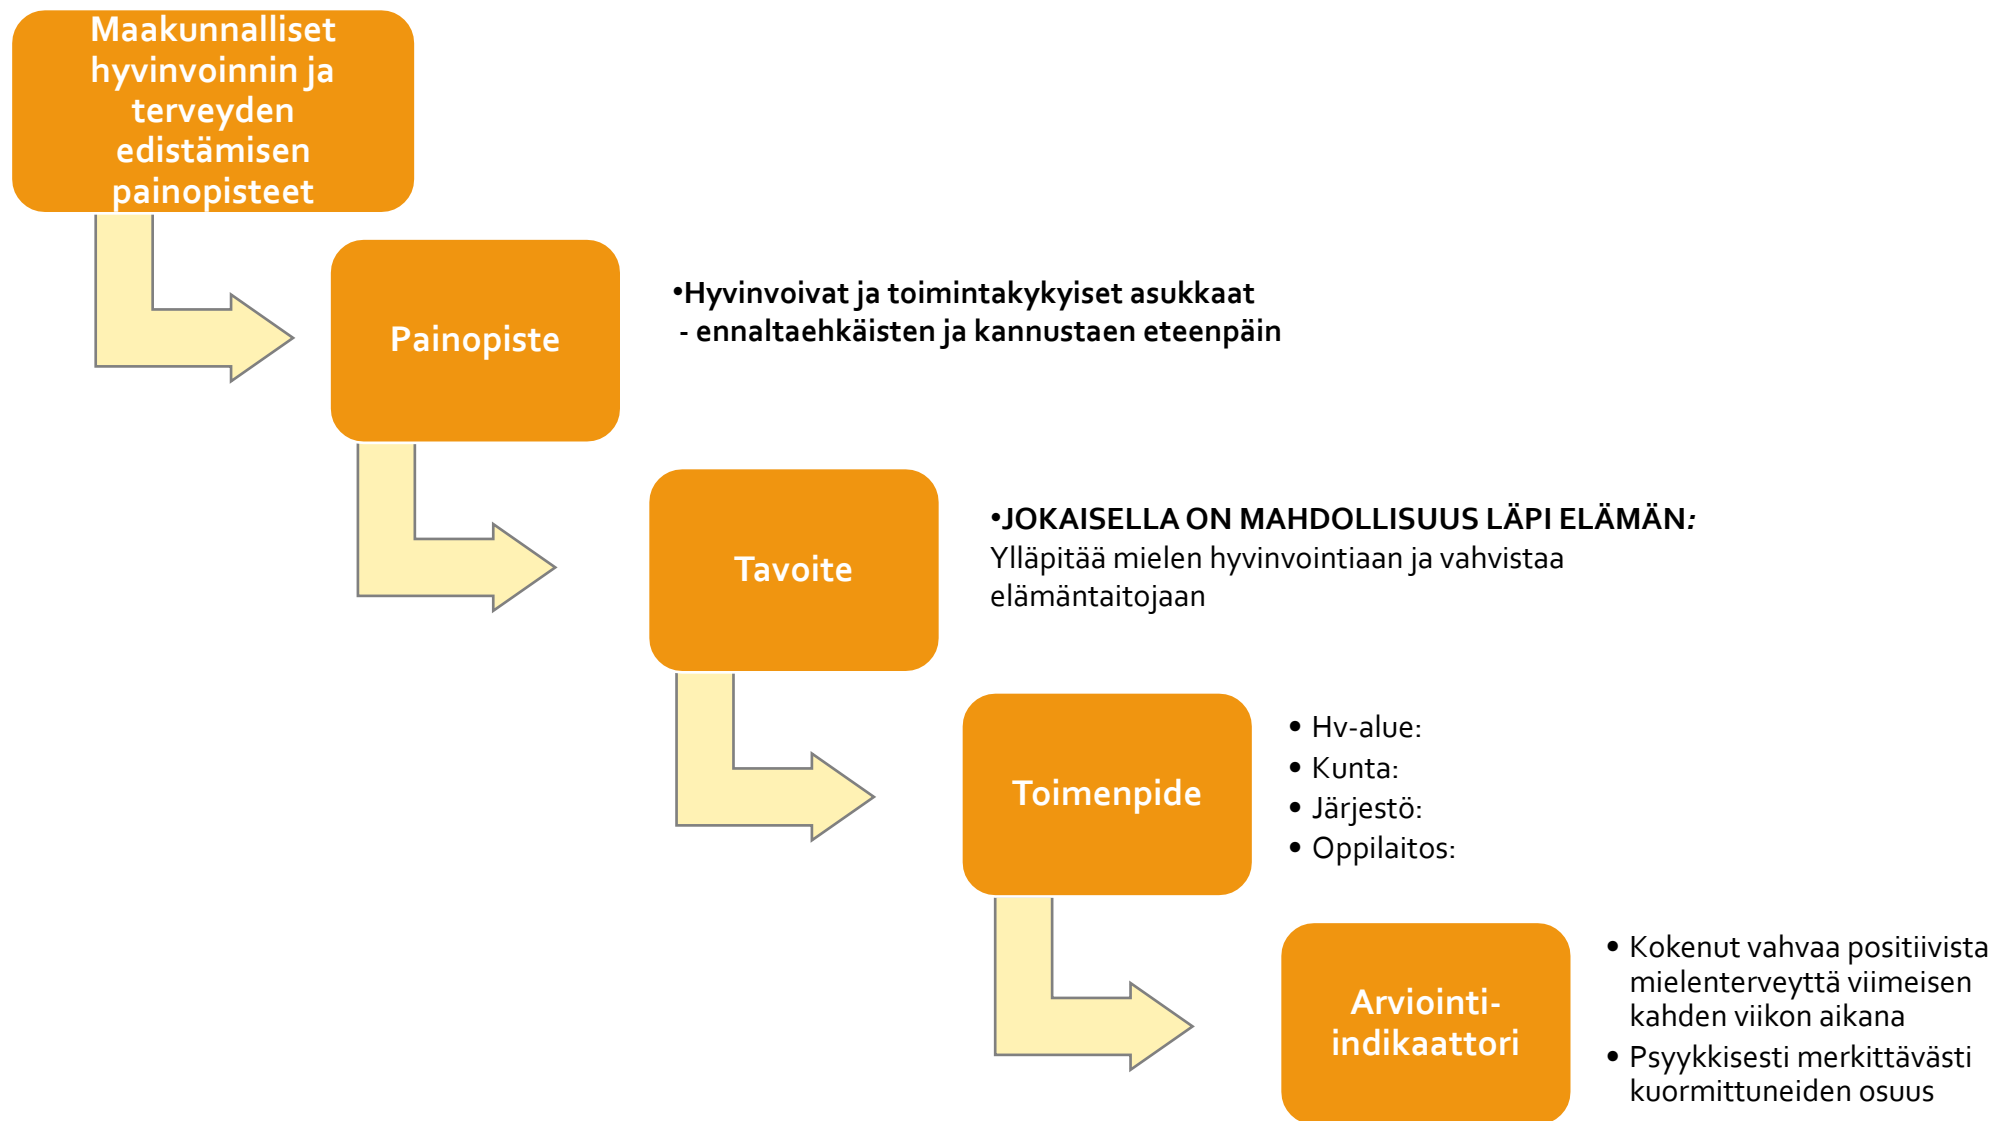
Maakunnalliset hyvinvoinnin ja terveyden edistämisen painopisteet

Painopiste

•Hyvinvoivat ja toimintakykyiset asukkaat
- ennaltaehkäisten ja kannustaen eteenpäin

Tavoite

•JOKAISELLA ON MAHDOLLISUUS LÄPI ELÄMÄN: Ylläpitää mielen hyvinvointiaan ja vahvistaa elämäntaitojaan

Toimenpide

• Hv-alue:
• Kunta:
• Järjestö:
• Oppilaitos:

Arviointi-indikaattori

• Kokenut vahvaa positiivista mielenterveyttä viimeisen kahden viikon aikana
• Psyykkisesti merkittävästi kuormittuneiden osuus